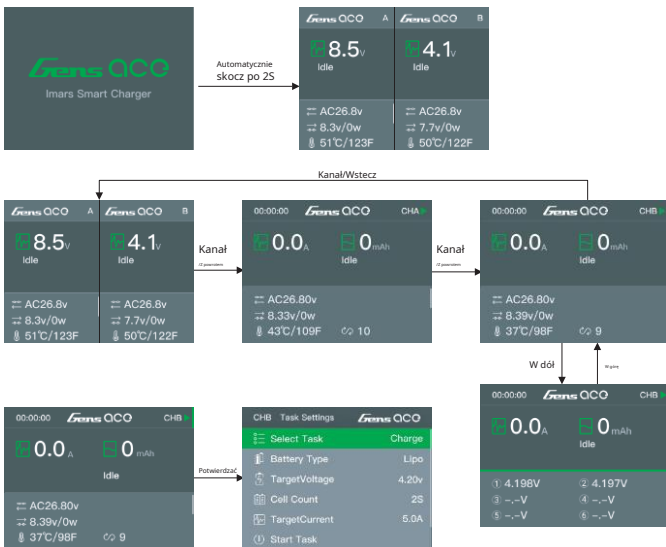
Gens ace
Imars Smart Charger

Automatycznie skocz po 2S

Gens ace A
8.5v
Idle
AC26.8v
8.3v/0w
51℃/123F

Gens ace B
4.1v
Idle
AC26.8v
7.7v/0w
50℃/122F

Kanał/Wstecz

Gens ace A
8.5v
Idle
AC26.8v
8.3v/0w
51℃/123F

Gens ace B
4.1v
Idle
AC26.8v
7.7v/0w
50℃/122F

Kanał
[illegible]

00:00:00 Gens ace CHA
0.0A
0mAh
Idle
AC26.80v
8.33v/0w
43℃/109F
10

Kanał
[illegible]

00:00:00 Gens ace CHB
0.0A
0mAh
Idle
AC26.80v
8.39v/0w
37℃/98F
9

W dół
W górę

00:00:00 Gens ace CHB
0.0A
0mAh
Idle
① 4.198V
② 4.197V
③ -.-V
④ -.-V
⑤ -.-V
⑥ -.-V

00:00:00 Gens ace CHB
0.0A
0mAh
Idle
AC26.80v
8.39v/0w
37℃/98F
9

Potwierdzać

CHB Task Settings Gens ace
Select Task Charge
Battery Type Lipo
TargetVoltage 4.20v
Cell Count 2S
TargetCurrent 5.0A
Start Task